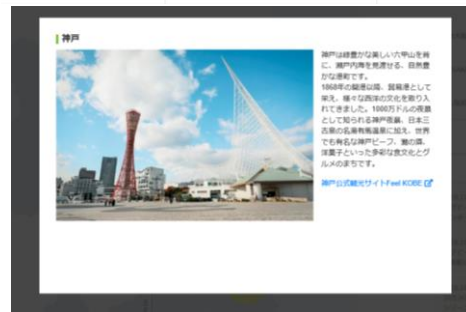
神戸

神戸は緑豊かな美しい六甲山を背に、瀬戸内海を見渡せる、自然豊かな港町です。
1868年の開港以降、貿易港として栄え、様々な西洋の文化を取り入れてきました。1000万ドルの夜景として知られる神戸夜景、日本三古泉の名湯有馬温泉に加え、世界でも有名な神戸ビーフ、灘の酒、洋菓子といった多彩な食文化とグルメのまちです。

神戸公式観光サイトFeel KOBE